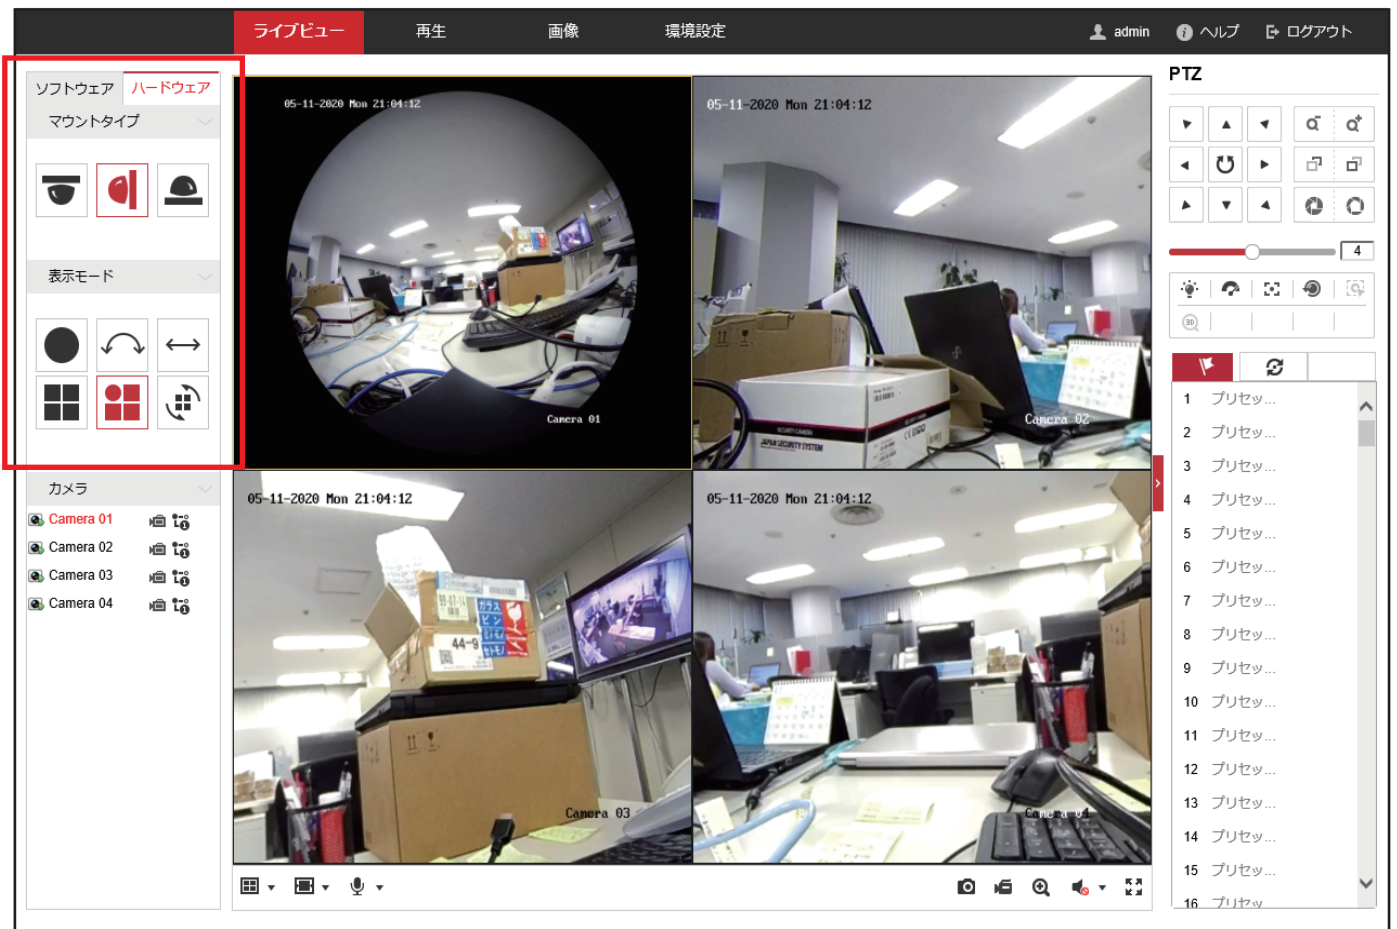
ライブビュー 再生 画像 環境設定 admin ヘルプ ログアウト

ソフトウェア ハードウェア
マウントタイプ

表示モード

カメラ
Camera 01
Camera 02
Camera 03
Camera 04

05-11-2020 Mon 21:04:12
Camera 01

05-11-2020 Mon 21:04:12
Camera 02

05-11-2020 Mon 21:04:12
Camera 03

05-11-2020 Mon 21:04:12
Camera 04

PTZ
4

1 プリセッ...
2 プリセッ...
3 プリセッ...
4 プリセッ...
5 プリセッ...
6 プリセッ...
7 プリセッ...
8 プリセッ...
9 プリセッ...
10 プリセッ...
11 プリセッ...
12 プリセッ...
13 プリセッ...
14 プリセッ...
15 プリセッ...
16 プリセッ...